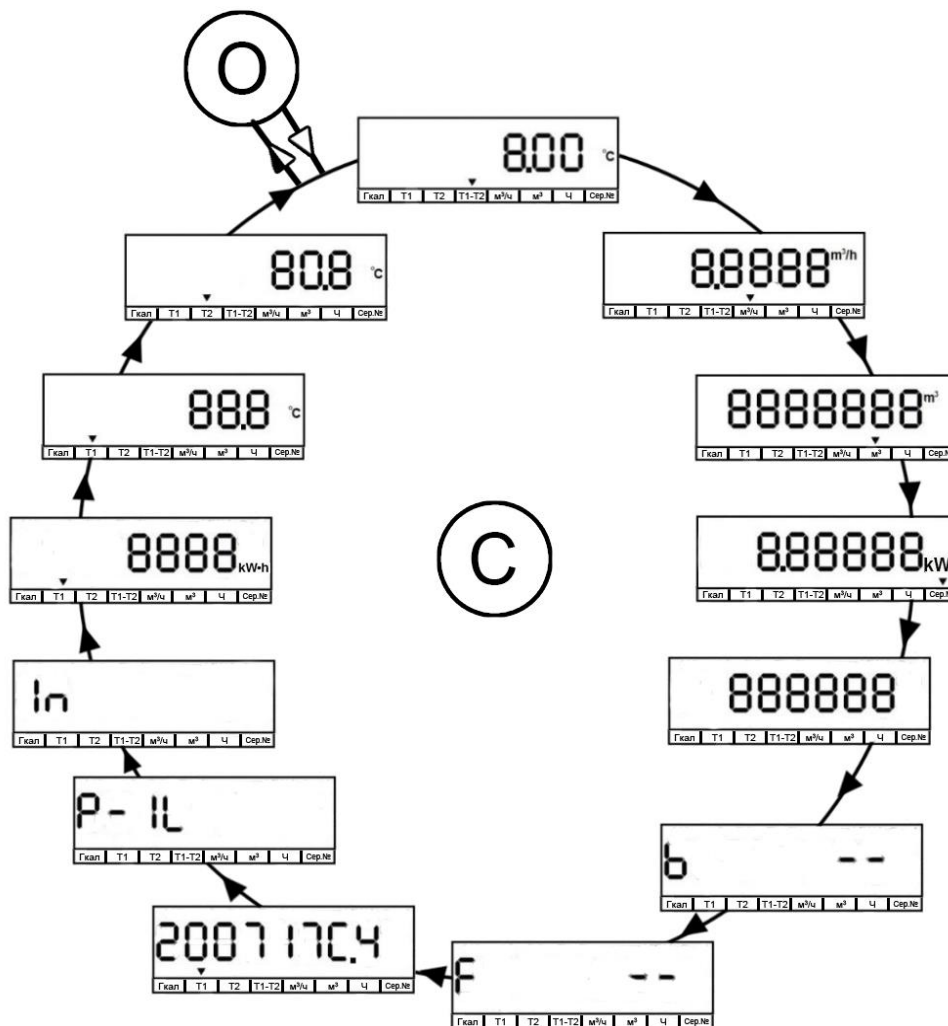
O

8.00 °C
Гкал T1 T2 T1-T2 м³/ч м³ Ч Сер.№

8.8888 m³/h
Гкал T1 T2 T1-T2 м³/ч м³ Ч Сер.№

8888888 m³
Гкал T1 T2 T1-T2 м³/ч м³ Ч Сер.№

8.88888 kW
Гкал T1 T2 T1-T2 м³/ч м³ Ч Сер.

888888
Гкал T1 T2 T1-T2 м³/ч м³ Ч Сер.№

b --
Гкал T1 T2 T1-T2 м³/ч м³ Ч Сер.№

F --
Гкал T1 T2 T1-T2 м³/ч м³ Ч Сер.№

2007 17C.4
Гкал T1 T2 T1-T2 м³/ч м³ Ч Сер.№

P- 1L
Гкал T1 T2 T1-T2 м³/ч м³ Ч Сер.№

In
Гкал T1 T2 T1-T2 м³/ч м³ Ч Сер.№

8888 kW•h
Гкал T1 T2 T1-T2 м³/ч м³ Ч Сер.№

88.8 °C
Гкал T1 T2 T1-T2 м³/ч м³ Ч Сер.№

80.8 °C
Гкал T1 T2 T1-T2 м³/ч м³ Ч Сер.№

C